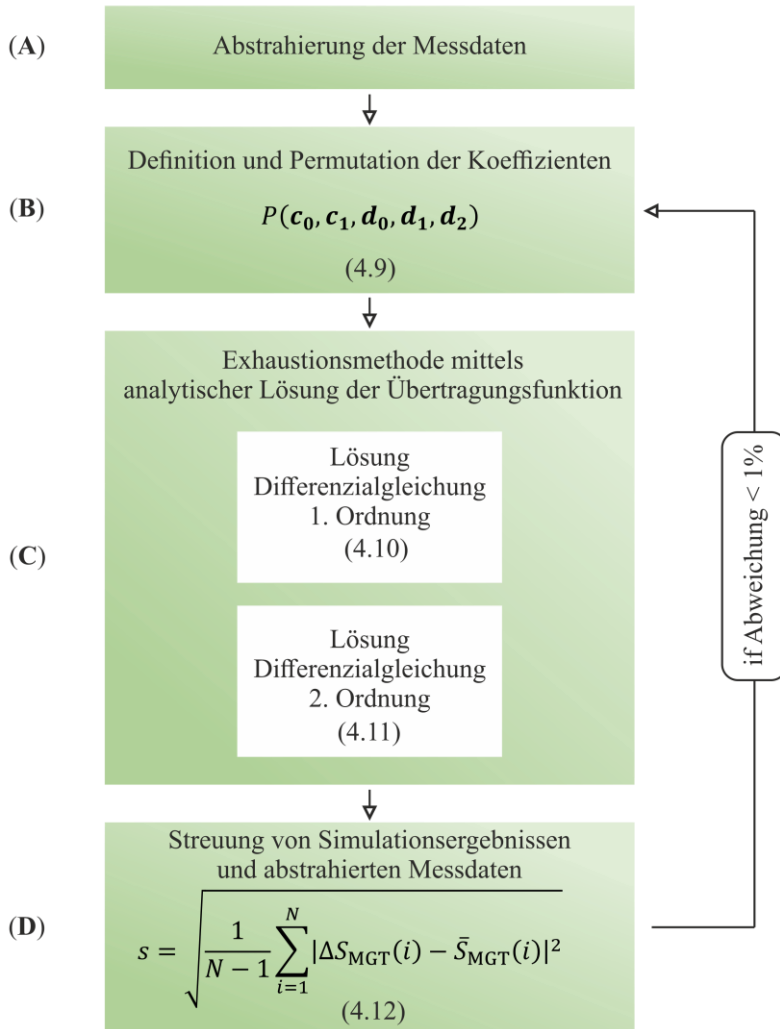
(A) Abstrahierung der Messdaten

(B) Definition und Permutation der Koeffizienten

$P(\boldsymbol{c_0}, \boldsymbol{c_1}, \boldsymbol{d_0}, \boldsymbol{d_1}, \boldsymbol{d_2})$

(4.9)

(C) Exhaustionsmethode mittels analytischer Lösung der Übertragungsfunktion

Lösung Differenzialgleichung 1. Ordnung (4.10)

Lösung Differenzialgleichung 2. Ordnung (4.11)

(D) Streuung von Simulationsergebnissen und abstrahierten Messdaten

$s = \sqrt{\frac{1}{N-1}\sum_{i=1}^{N}|\Delta S_{\mathrm{MGT}}(i) - \bar{S}_{\mathrm{MGT}}(i)|^2}$

(4.12)

if Abweichung < 1%